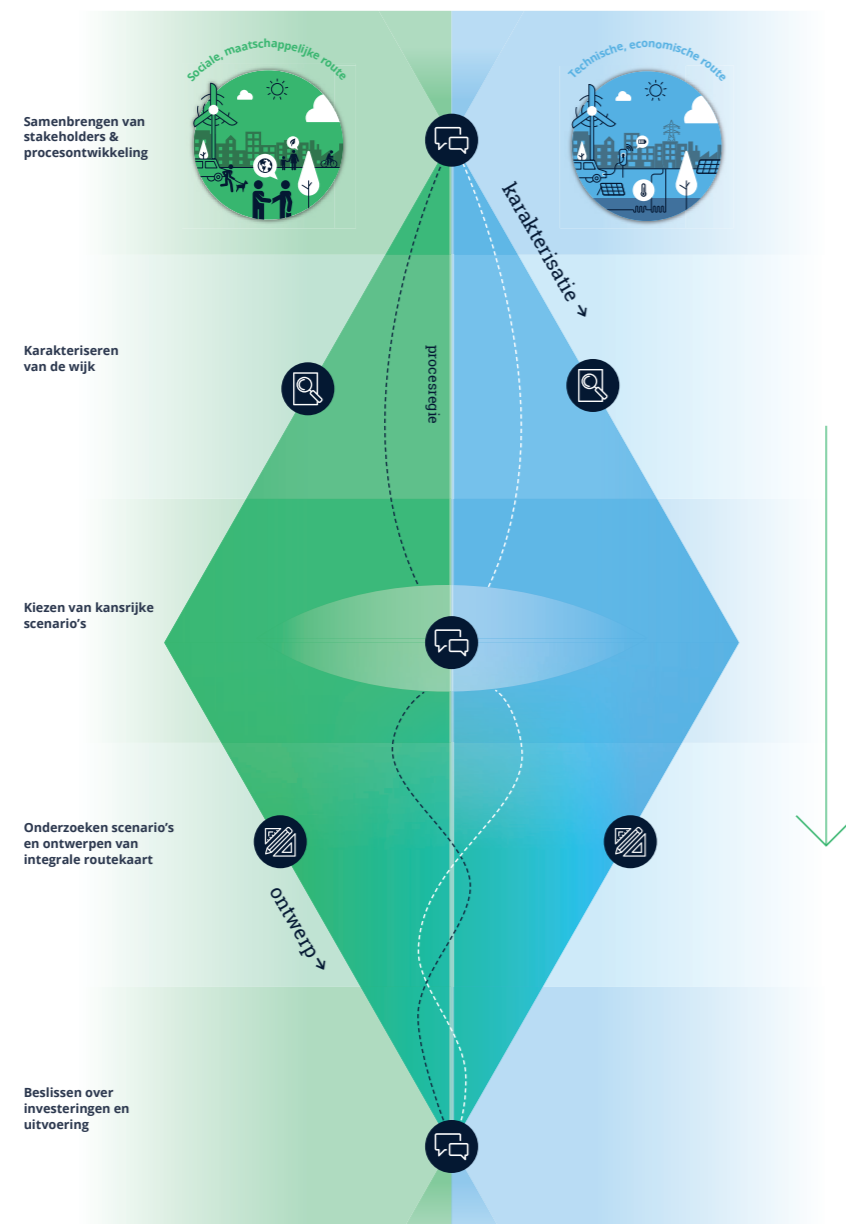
Sociale, maatschappelijke route

Technische, economische route

Samenbrengen van stakeholders & procesontwikkeling

karakterisatie →

Karakteriseren van de wijk

procesregie

Kiezen van kansrijke scenario's

Onderzoeken scenario's en ontwerpen van integrale routekaart

ontwerp →

Beslissen over investeringen en uitvoering